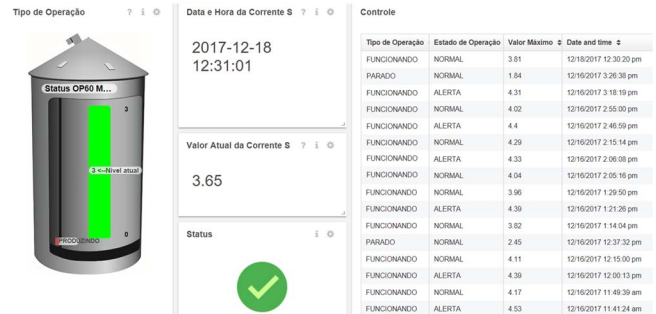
Tipo de Operação ? i ⚙

Status OP60 M...

3

3 <--Nivel atual

0

PRODUZINDO

Data e Hora da Corrente S ? i ⚙

2017-12-18
12:31:01

Valor Atual da Corrente S ? i ⚙

3.65

Status ? i ⚙

Controle

| Tipo de Operação | Estado de Operação | Valor Máximo ⇕ | Date and time ⇕ |
|---|---|---|---|
| FUNCIONANDO | NORMAL | 3.81 | 12/18/2017 12:30:20 pm |
| PARADO | NORMAL | 1.84 | 12/18/2017 3:26:38 pm |
| FUNCIONANDO | ALERTA | 4.31 | 12/16/2017 3:18:19 pm |
| FUNCIONANDO | NORMAL | 4.02 | 12/16/2017 2:55:00 pm |
| FUNCIONANDO | ALERTA | 4.4 | 12/16/2017 2:46:59 pm |
| FUNCIONANDO | NORMAL | 4.29 | 12/16/2017 2:15:14 pm |
| FUNCIONANDO | ALERTA | 4.33 | 12/16/2017 2:06:08 pm |
| FUNCIONANDO | NORMAL | 4.04 | 12/16/2017 2:05:16 pm |
| FUNCIONANDO | NORMAL | 3.96 | 12/16/2017 1:29:50 pm |
| FUNCIONANDO | ALERTA | 4.39 | 12/16/2017 1:21:26 pm |
| FUNCIONANDO | NORMAL | 3.82 | 12/16/2017 1:14:04 pm |
| PARADO | NORMAL | 2.45 | 12/16/2017 12:37:32 pm |
| FUNCIONANDO | NORMAL | 4.11 | 12/16/2017 12:15:00 pm |
| FUNCIONANDO | ALERTA | 4.39 | 12/16/2017 12:00:13 pm |
| FUNCIONANDO | NORMAL | 4.17 | 12/16/2017 11:49:39 am |
| FUNCIONANDO | ALERTA | 4.53 | 12/16/2017 11:41:24 am |